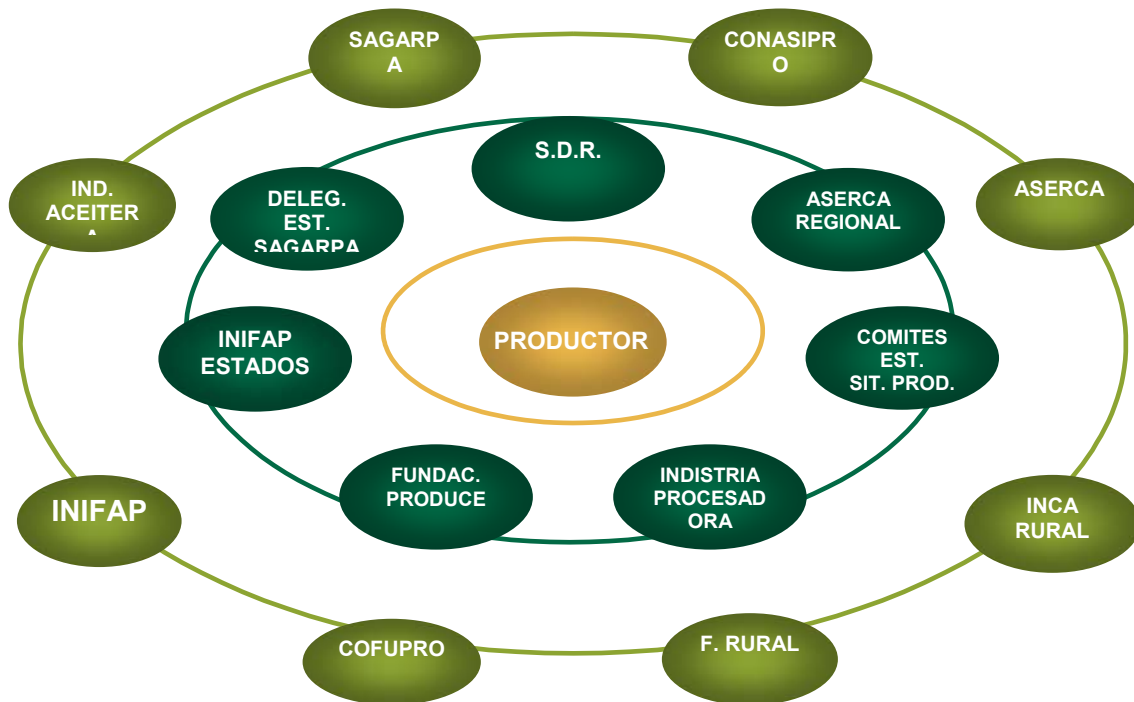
SAGARP
A

CONASIPR
O

IND.
ACEITER
A

S.D.R.

DELEG.
EST.
SAGARPA

ASERCA
REGIONAL

ASERCA

INIFAP
ESTADOS

PRODUCTOR

COMITES
EST.
SIT. PROD.

INIFAP

FUNDAC.
PRODUCE

INDISTRIA
PROCESAD
ORA

INCA
RURAL

COFUPRO

F. RURAL